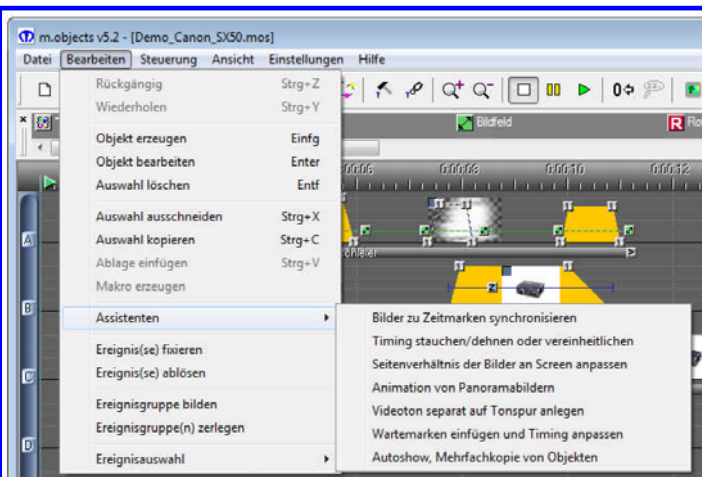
m.objects v5.2 - [Demo_Canon_SX50.mos]

Datei Bearbeiten Steuerung Ansicht Einstellungen Hilfe

Rückgängig Strg+Z
Wiederholen Strg+Y
Objekt erzeugen Einfg
Objekt bearbeiten Enter
Auswahl löschen Entf
Auswahl ausschneiden Strg+X
Auswahl kopieren Strg+C
Ablage einfügen Strg+V
Makro erzeugen
Assistenten
Ereignis(se) fixieren
Ereignis(se) ablösen
Ereignisgruppe bilden
Ereignisgruppe(n) zerlegen
Ereignisauswahl

Bilder zu Zeitmarken synchronisieren
Timing stauchen/dehnen oder vereinheitlichen
Seitenverhältnis der Bilder an Screen anpassen
Animation von Panoramabildern
Videoton separat auf Tonspur anlegen
Wartemarken einfügen und Timing anpassen
Autoshow, Mehrfachkopie von Objekten

Bildfeld
R

0:00:06 0:00:08 0:00:10 0:00:12

A
B
C
D